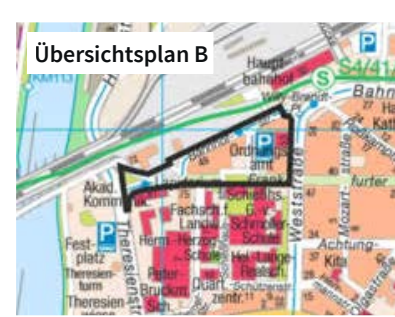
Übersichtsplan B

Haupt-bahnhof

S4/41

Bahn

Kath

Ordnungs-amt

Frank-furter

Akad. Kommis

Fachsch. Landw.

Schuls

Schmitter-Schule

Weststraße

Mozart-straße

Achtung

Kita

Fest-platz

Theresien-turm

Theresien-wiese

Theresienstr.

Herm.-Herzog-Schule

Peter-Bruckm.-Sch.

Hel.-Lange-Realsch.

Quart.-zentr.

Schützenstr.

P

P

P

S